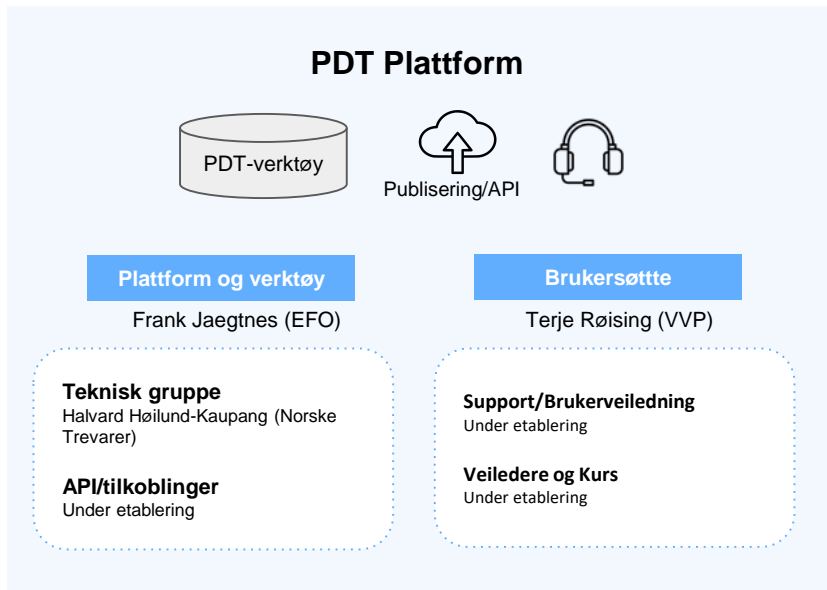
PDT Plattform

PDT-verktøy

Publisering/API

Plattform og verktøy

Frank Jaegtnes (EFO)

Teknisk gruppe
Halvard Høilund-Kaupang (Norske Trevarer)

API/tilkoblinger
Under etablering

Brukersøttte

Terje Røising (VVP)

Support/Brukerveiledning
Under etablering

Veiledere og Kurs
Under etablering